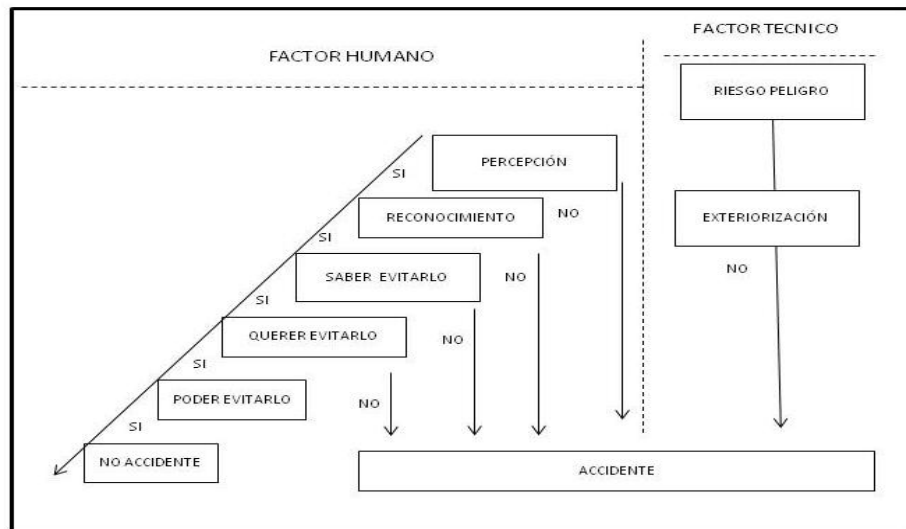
FACTOR HUMANO

FACTOR TECNICO

RIESGO PELIGRO

PERCEPCIÓN

SI

RECONOCIMIENTO

NO

EXTERIORIZACIÓN

SI

SABER EVITARLO

NO

NO

SI

QUERER EVITARLO

NO

SI

PODER EVITARLO

NO

SI

NO ACCIDENTE

ACCIDENTE